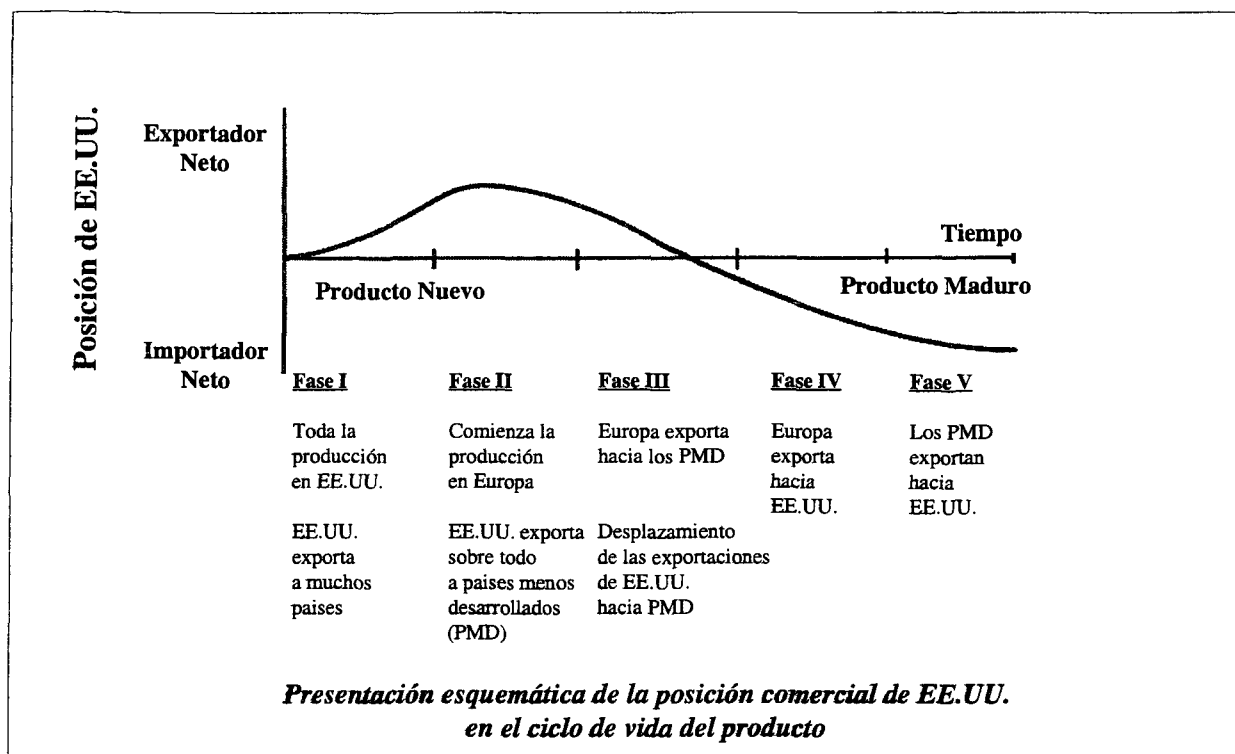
Posición de EE.UU.

Exportador Neto

Tiempo

Producto Nuevo

Producto Maduro

Importador Neto

Fase I

Toda la producción en EE.UU.

EE.UU. exporta a muchos paises

Fase II

Comienza la producción en Europa

EE.UU. exporta sobre todo a paises menos desarrollados (PMD)

Fase III

Europa exporta hacia los PMD

Desplazamiento de las exportaciones de EE.UU. hacia PMD

Fase IV

Europa exporta hacia EE.UU.

Fase V

Los PMD exportan hacia EE.UU.

Presentación esquemática de la posición comercial de EE.UU. en el ciclo de vida del producto